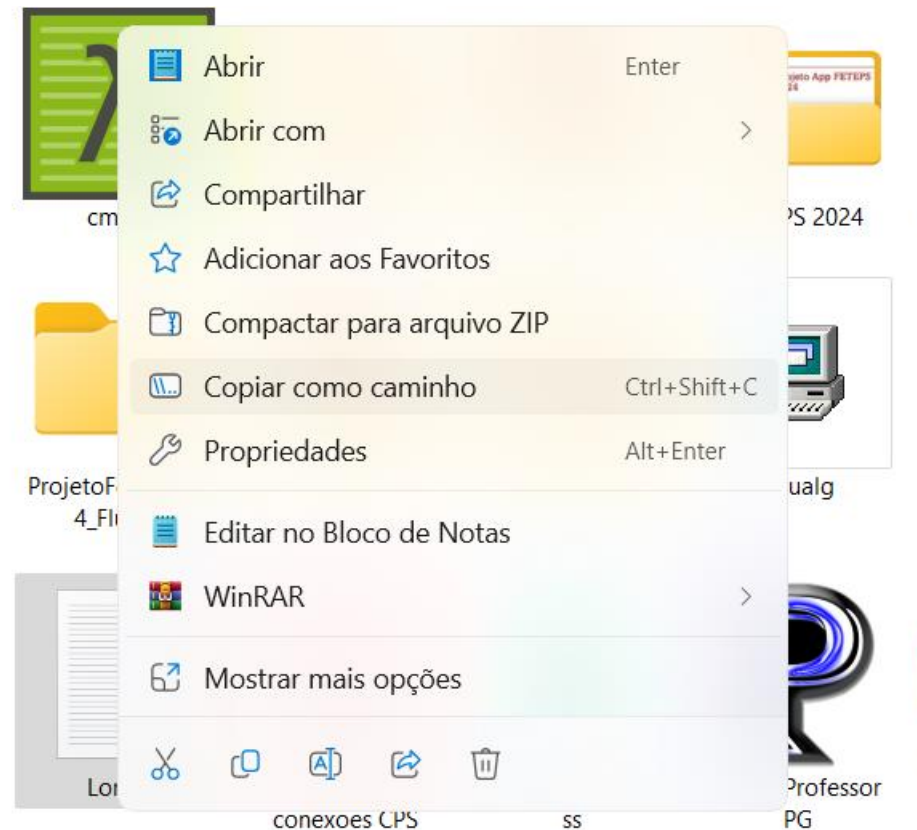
Abrir Enter
Abrir com
Compartilhar
Adicionar aos Favoritos
Compactar para arquivo ZIP
Copiar como caminho Ctrl+Shift+C
Propriedades Alt+Enter
Editar no Bloco de Notas
WinRAR
Mostrar mais opções

cm
Projeto App FETEPS 2024
PS 2024
ProjetoF
4_Fl
ualg
Lor
conexoes CPS
ss
Professor
PG